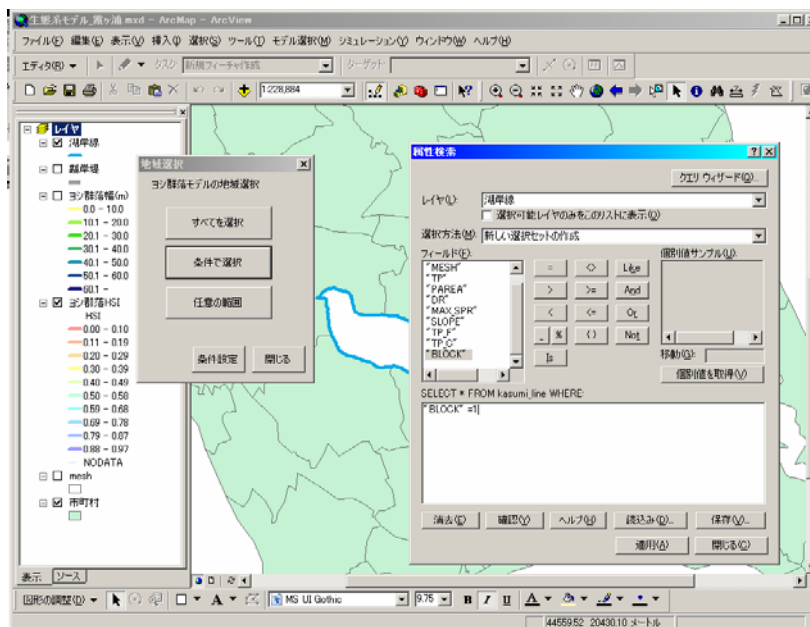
生態系モデル_霞ヶ浦.mxd - ArcMap - ArcView

ファイル(F) 編集(E) 表示(V) 挿入(I) 選択(S) ツール(T) モデル選択(M) シミュレーション(Y) ウィンドウ(W) ヘルプ(H)

エディタ(R) ▾ タスク 新規フィーチャ作成 ターゲット

1:228,884

レイヤ
湖岸線
離岸堤
ヨシ群落幅(m)
0.0 - 10.0
10.1 - 20.0
20.1 - 30.0
30.1 - 40.0
40.1 - 50.0
50.1 - 60.0
60.1 -
ヨシ群落HSI
HSI
0.00 - 0.10
0.11 - 0.19
0.20 - 0.29
0.30 - 0.39
0.40 - 0.49
0.50 - 0.58
0.59 - 0.68
0.69 - 0.78
0.79 - 0.87
0.88 - 0.97
NODATA
mesh
市町村

表示 ソース

地域選択
ヨシ群落モデルの地域選択
すべてを選択
条件で選択
任意の範囲
条件設定
閉じる

属性検索
クエリ ウィザード(Q)...
レイヤ(L): 湖岸線
選択可能レイヤのみをこのリストに表示(O)
選択方法(M): 新しい選択セットの作成
フィールド(F):
"MESH"
"TP"
"PAREA"
"DR"
"MAX_SPR"
"SLOPE"
"TP_F"
"TP_C"
"BLOCK"
=
<>
Like
>
>=
And
<
<=
Or
_
%
()
Not
Is
個別値サンプル(U):
移動(G):
個別値を取得(V)
SELECT * FROM kasumi_line WHERE:
"BLOCK" =1
消去(E) 確認(Y) ヘルプ(H) 読込み(D)... 保存(V)...
適用(A) 閉じる(C)

図形の調整(D) ▾ A ▾ MS UI Gothic 9.75 B I U A ▾

44559.52 20430.10 メートル